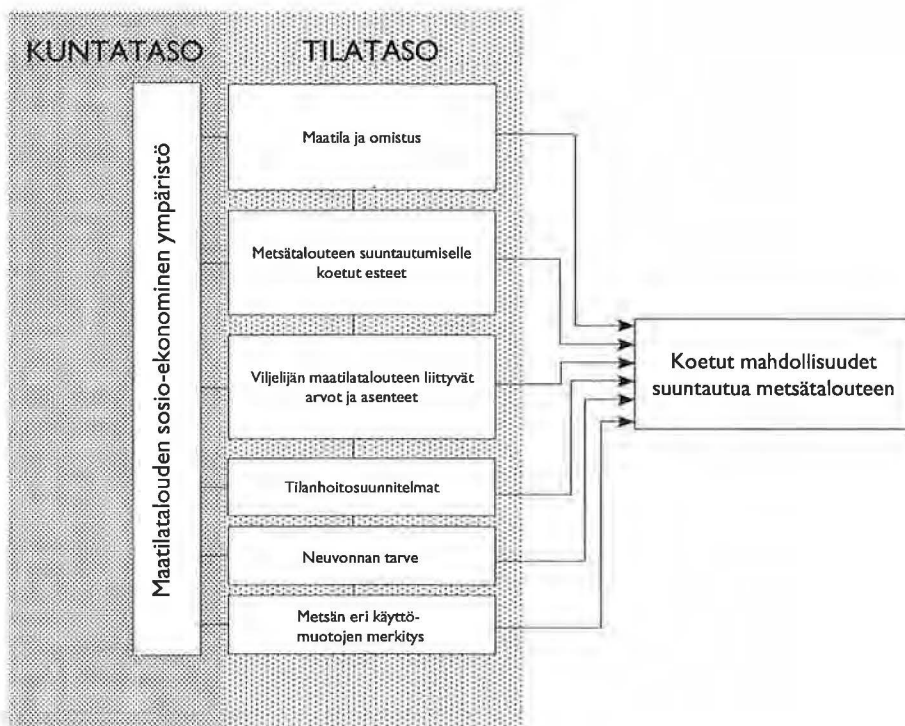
KUNTATASO

TILATASO

Maatilatalouden sosio-ekonominen ympäristö

Maatila ja omistus

Metsätalouteen suuntautumiselle koetut esteet

Viljelijän maatilatalouteen liittyvät arvot ja asenteet

Tilanhoitosuunnitelmat

Neuvonnan tarve

Metsän eri käyttömuotojen merkitys

Koetut mahdollisuudet suuntautua metsätalouteen